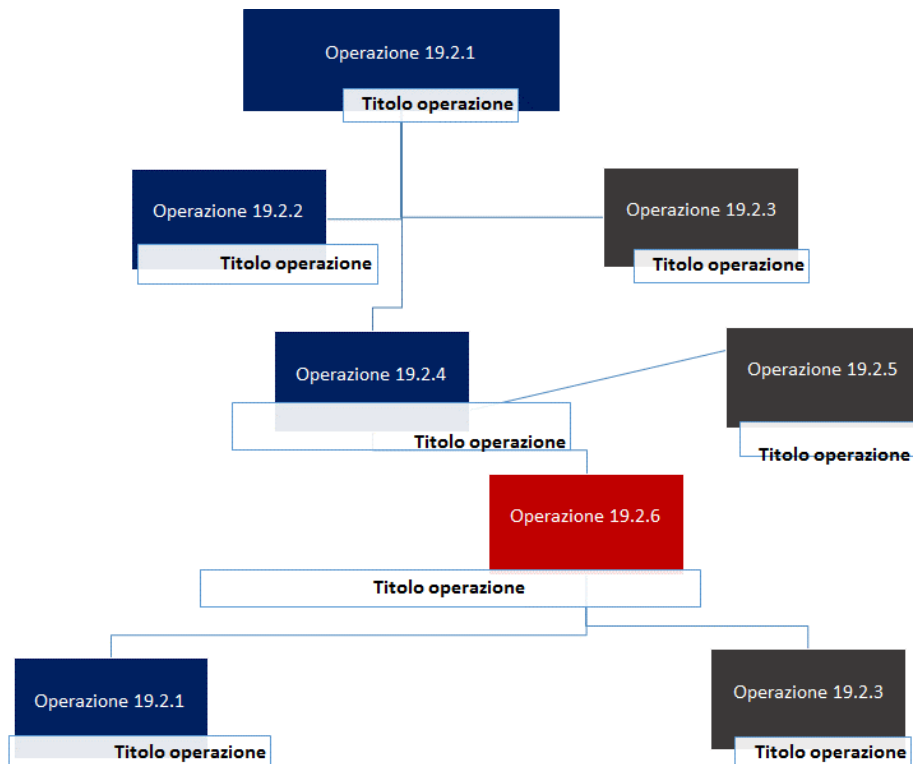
Operazione 19.2.1
Titolo operazione

Operazione 19.2.2
Titolo operazione

Operazione 19.2.3
Titolo operazione

Operazione 19.2.4
Titolo operazione

Operazione 19.2.5
Titolo operazione

Operazione 19.2.6
Titolo operazione

Operazione 19.2.1
Titolo operazione

Operazione 19.2.3
Titolo operazione